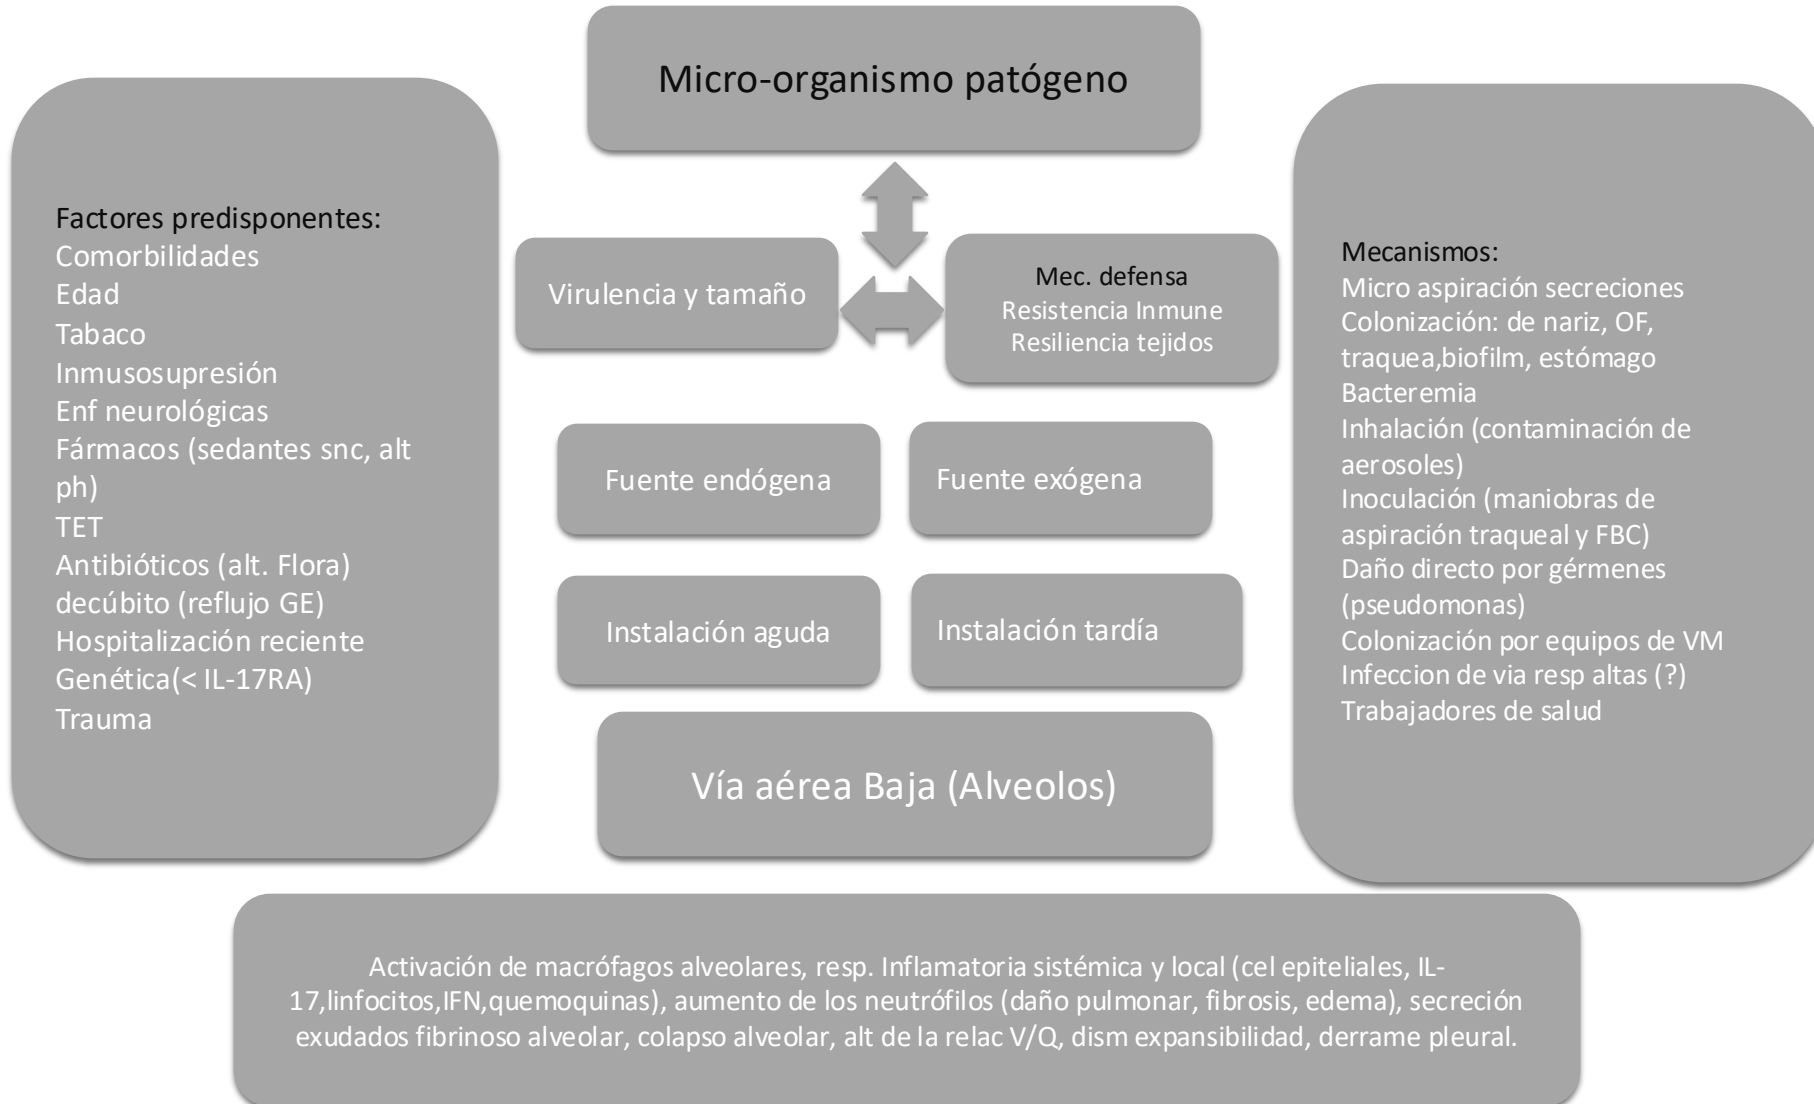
Micro-organismo patógeno

Factores predisponentes:
Comorbilidades
Edad
Tabaco
Inmusosupresión
Enf neurológicas
Fármacos (sedantes snc, alt ph)
TET
Antibióticos (alt. Flora)
decúbito (reflujo GE)
Hospitalización reciente
Genética(< IL-17RA)
Trauma

Virulencia y tamaño

Mec. defensa
Resistencia Inmune
Resiliencia tejidos

Fuente endógena

Fuente exógena

Instalación aguda

Instalación tardía

Vía aérea Baja (Alveolos)

Mecanismos:
Micro aspiración secreciones
Colonización: de nariz, OF, traquea,biofilm, estómago
Bacteremia
Inhalación (contaminación de aerosoles)
Inoculación (maniobras de aspiración traqueal y FBC)
Daño directo por gérmenes (pseudomonas)
Colonización por equipos de VM
Infeccion de via resp altas (?)
Trabajadores de salud

Activación de macrófagos alveolares, resp. Inflamatoria sistémica y local (cel epiteliales, IL-17,linfocitos,IFN,quemoquinas), aumento de los neutrófilos (daño pulmonar, fibrosis, edema), secreción exudados fibrinoso alveolar, colapso alveolar, alt de la relac V/Q, dism expansibilidad, derrame pleural.